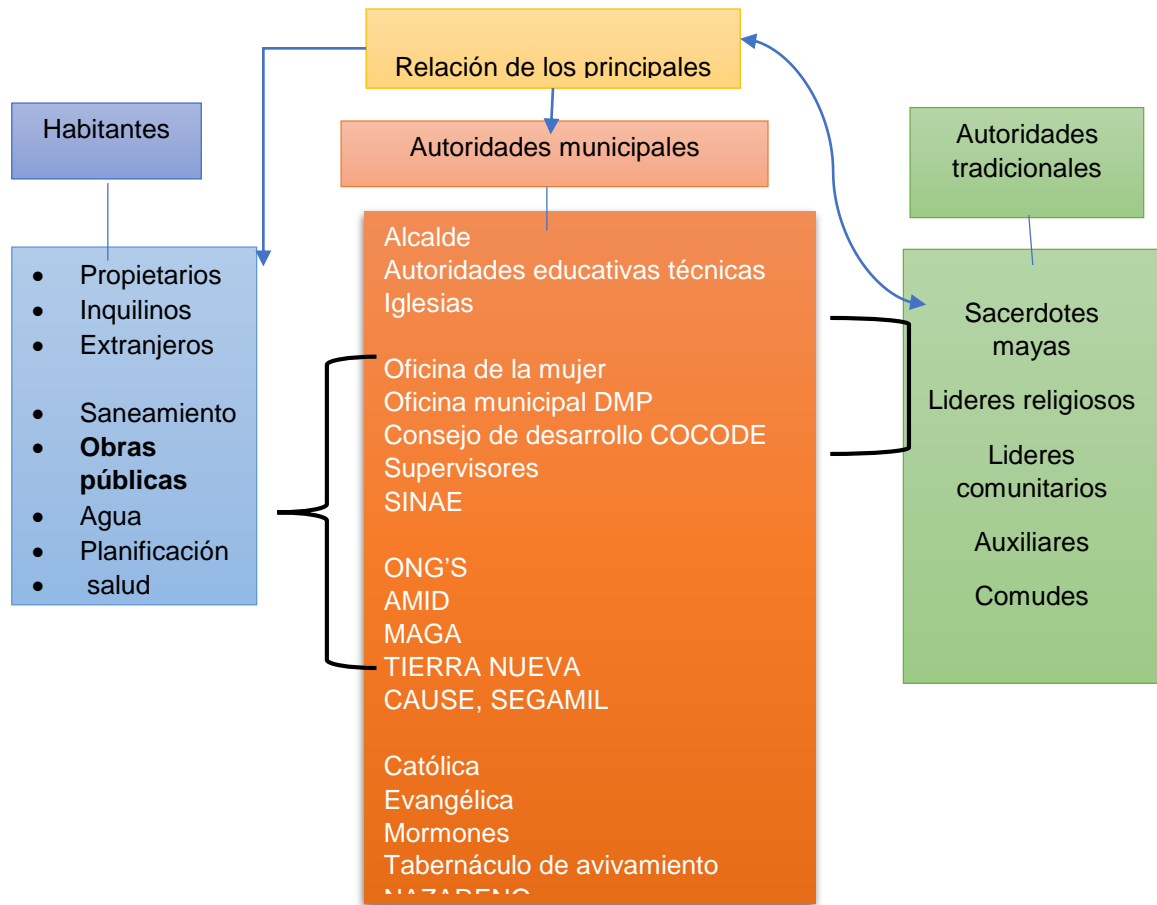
Relación de los principales

Habitantes

- Propietarios
- Inquilinos
- Extranjeros

- Saneamiento
- **Obras públicas**
- Agua
- Planificación
- salud

Autoridades municipales

Alcalde
Autoridades educativas técnicas
Iglesias

Oficina de la mujer
Oficina municipal DMP
Consejo de desarrollo COCODE
Supervisores
SINAE

ONG'S
AMID
MAGA
TIERRA NUEVA
CAUSE, SEGAMIL

Católica
Evangélica
Mormones
Tabernáculo de avivamiento
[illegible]

Autoridades tradicionales

Sacerdotes mayas

Lideres religiosos

Lideres comunitarios

Auxiliares

Comudes